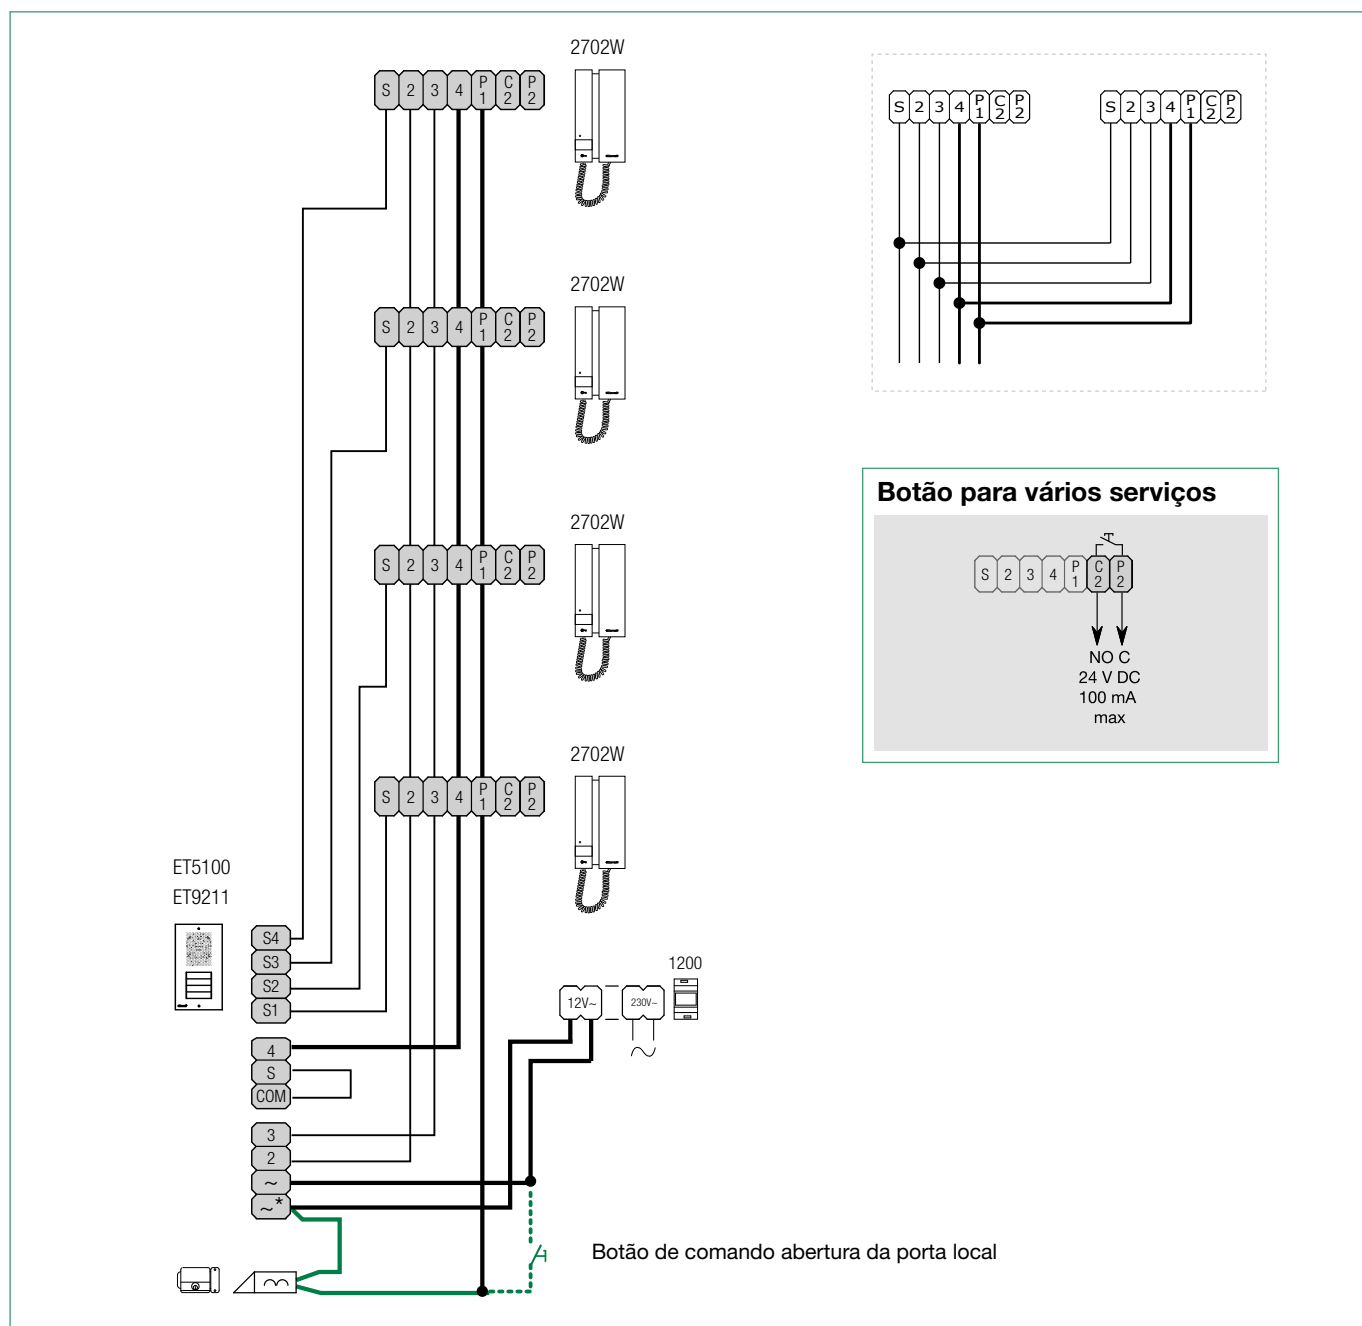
2702W

S 2 3 4 P1 C2 P2

2702W

S 2 3 4 P1 C2 P2

2702W

S 2 3 4 P1 C2 P2

2702W

S 2 3 4 P1 C2 P2

S 2 3 4 P1 C2 P2    S 2 3 4 P1 C2 P2

Botão para vários serviços

S 2 3 4 P1 C2 P2

NO C
24 V DC
100 mA
max

ET5100
ET9211

S4
S3
S2
S1
4
S
COM
3
2
~
~*

1200
12V~
230V~

Botão de comando abertura da porta local